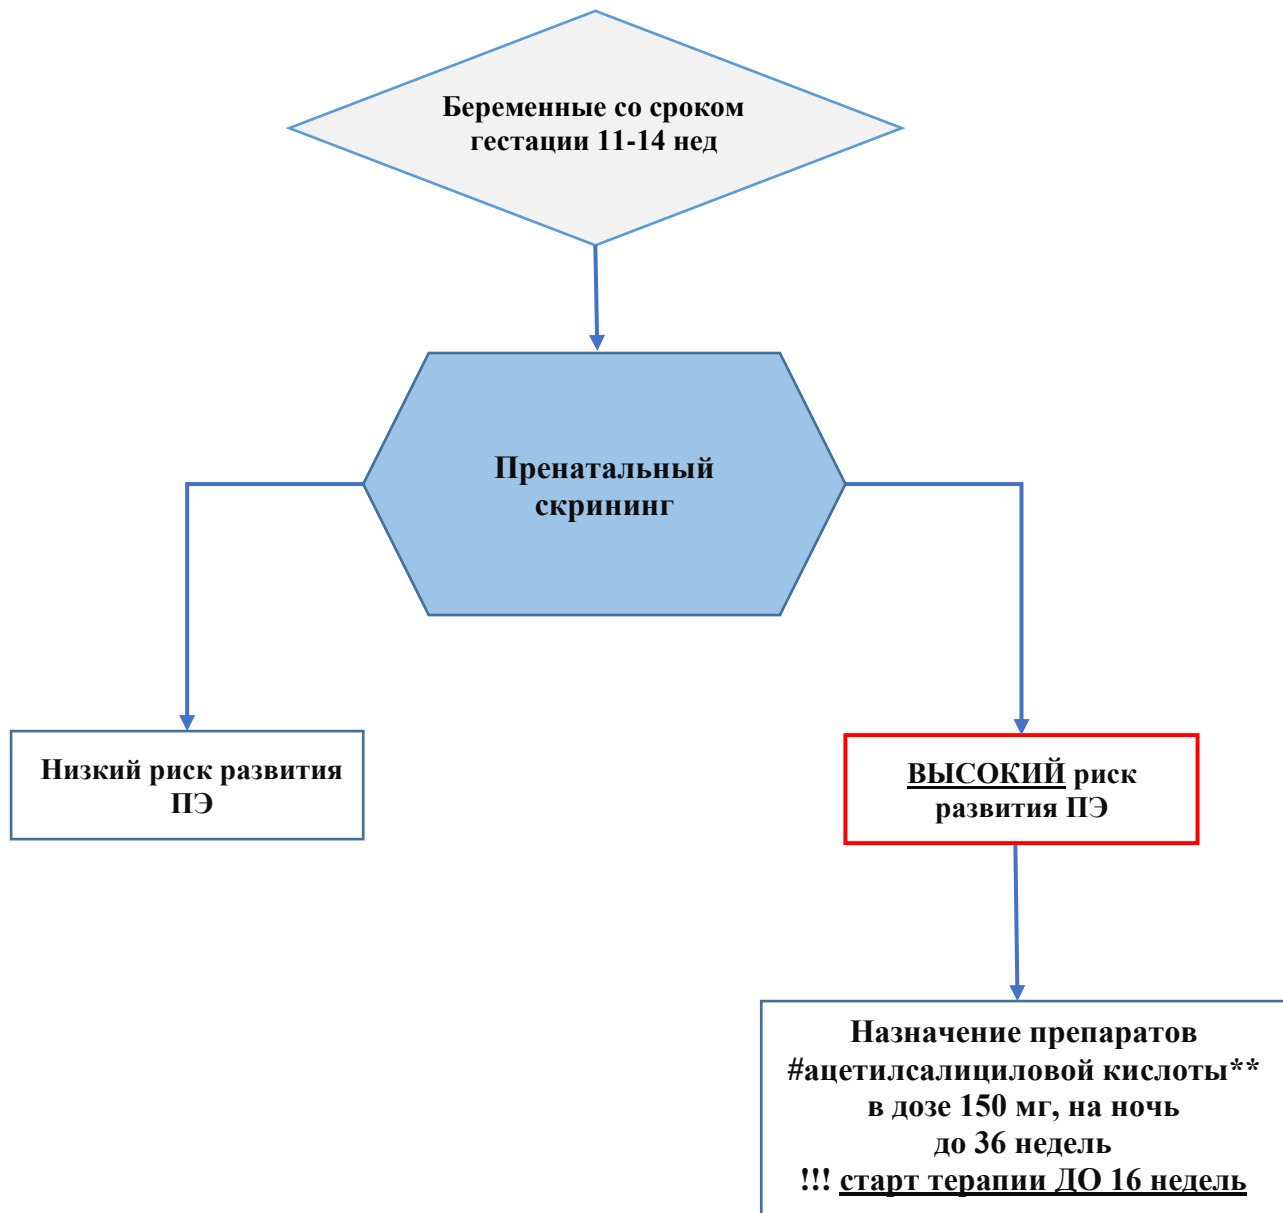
Беременные со сроком гестации 11-14 нед

Пренатальный скрининг

Низкий риск развития ПЭ

ВЫСОКИЙ риск развития ПЭ

Назначение препаратов #ацетилсалициловой кислоты** в дозе 150 мг, на ночь до 36 недель
!!! старт терапии ДО 16 недель